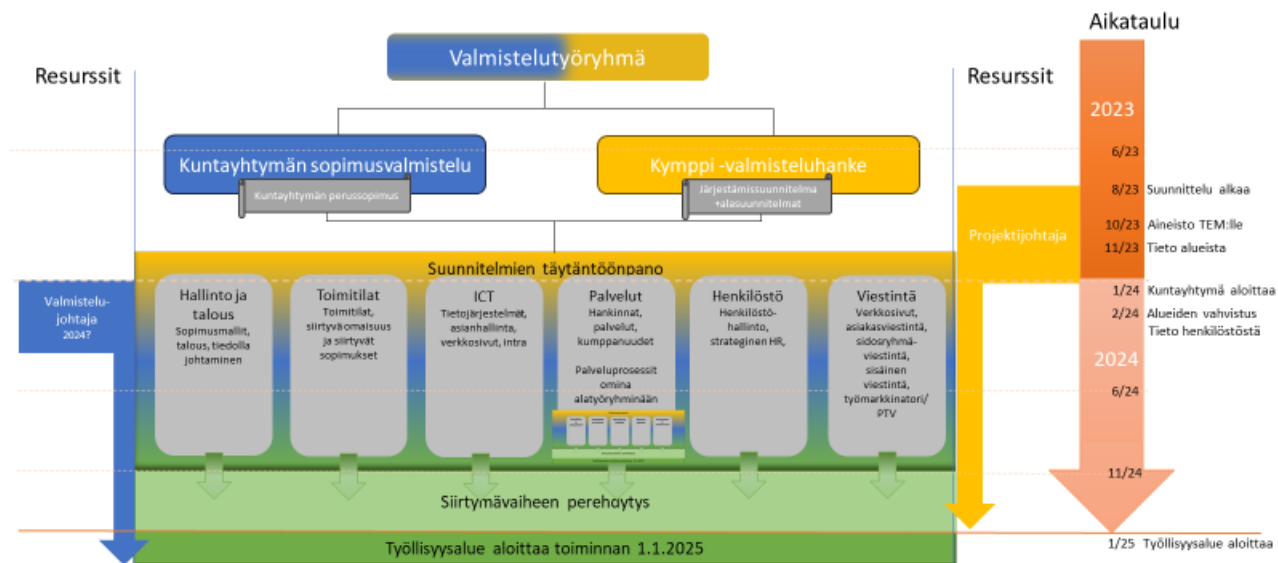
Aikataulu

Resurssit

Valmistelutyöryhmä

Resurssit

2023

Kuntayhtymän sopimusvalmistelu

Kuntayhtymän perussopimus

Kymppi -valmisteluhanke

Järjestämissuunnitelma +alasuunnitelmat

6/23

8/23 Suunnittelu alkaa

Projektijohtaja

10/23 Aineisto TEM:lle

11/23 Tieto alueista

Suunnitelmien täytäntöönpano

Valmistelujohtaja 2024?

Hallinto ja talous
Sopimusmallit, talous, tiedoilla johtaminen

Toimitilat
Toimitilat, siirtyvä omaisuus ja siirtyvät sopimukset

ICT
Tietojärjestelmät, asianhallinta, verkkosivut, intra

Palvelut
Hankinnat, palvelut, kumppanuudet

Palveluprosessit omina alatyöryhminään

Henkilöstö
Henkilöstöhallinto, strateginen HR,

Viestintä
Verkkosivut, asiakasviestintä, sidosryhmäviestintä, sisäinen viestintä, työmarkkinatori/ PTV

1/24 Kuntayhtymä aloittaa

2/24 Alueiden vahvistus
Tieto henkilöstöstä

2024

6/24

11/24

Siirtymävaiheen perehdytys

Työllisyysalue aloittaa toiminnan 1.1.2025

1/25 Työllisyysalue aloittaa